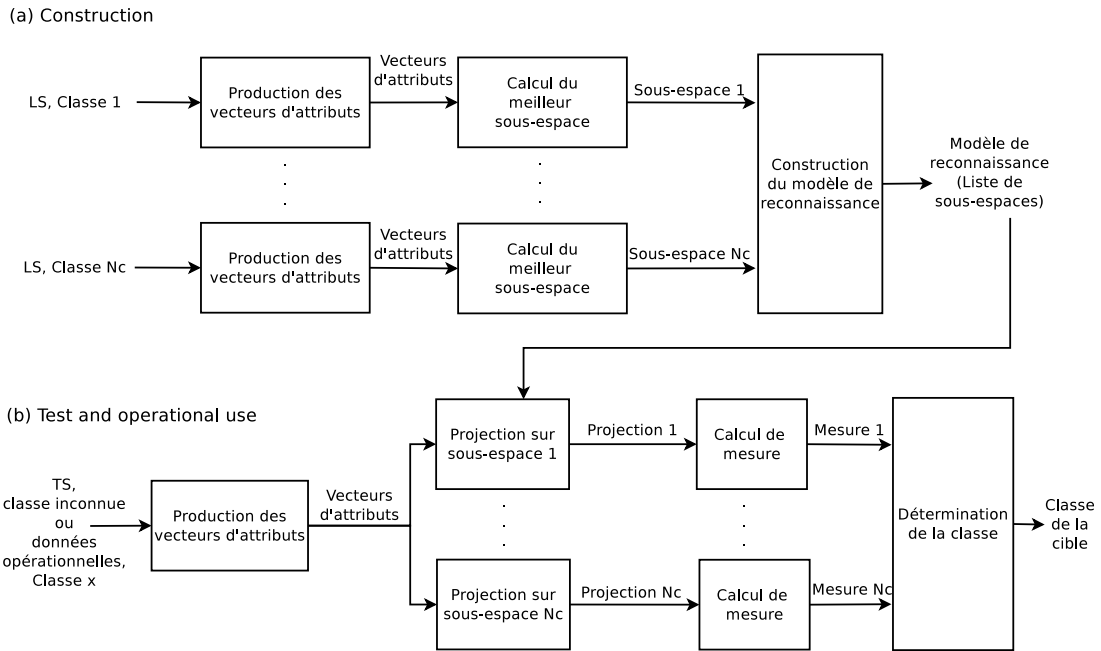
(a) Construction

LS, Classe 1

Production des vecteurs d'attributs

Vecteurs d'attributs

Calcul du meilleur sous-espace

Sous-espace 1

.
.
.

.
.
.

LS, Classe Nc

Production des vecteurs d'attributs

Vecteurs d'attributs

Calcul du meilleur sous-espace

Sous-espace Nc

Construction du modèle de reconnaissance

Modèle de reconnaissance (Liste de sous-espaces)

(b) Test and operational use

TS, classe inconnue ou données opérationnelles, Classe x

Production des vecteurs d'attributs

Vecteurs d'attributs

Projection sur sous-espace 1

Projection 1

Calcul de mesure

Mesure 1

.
.
.

.
.
.

Projection sur sous-espace Nc

Projection Nc

Calcul de mesure

Mesure Nc

Détermination de la classe

Classe de la cible